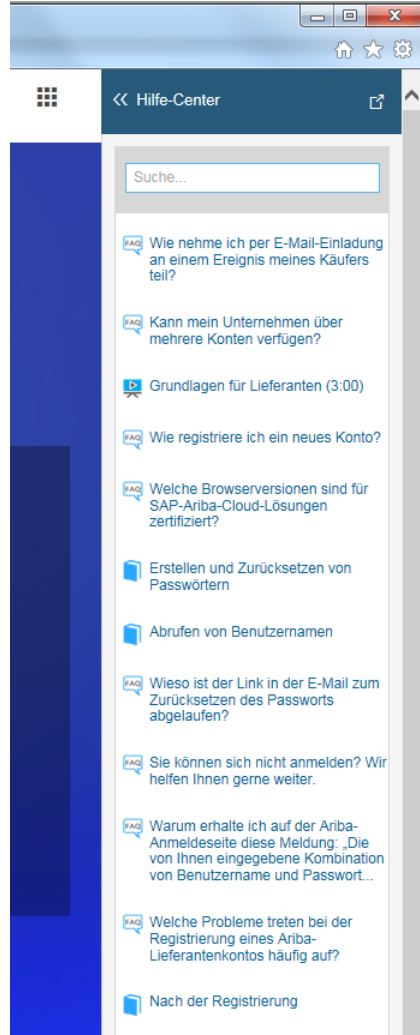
« Hilfe-Center

Suche...

FAQ Wie nehme ich per E-Mail-Einladung an einem Ereignis meines Käufers teil?

FAQ Kann mein Unternehmen über mehrere Konten verfügen?

Grundlagen für Lieferanten (3:00)

FAQ Wie registriere ich ein neues Konto?

FAQ Welche Browserversionen sind für SAP-Ariba-Cloud-Lösungen zertifiziert?

Erstellen und Zurücksetzen von Passwörtern

Abrufen von Benutzernamen

FAQ Wieso ist der Link in der E-Mail zum Zurücksetzen des Passworts abgelaufen?

FAQ Sie können sich nicht anmelden? Wir helfen Ihnen gerne weiter.

FAQ Warum erhalte ich auf der Ariba-Anmeldeseite diese Meldung: „Die von Ihnen eingegebene Kombination von Benutzername und Passwort...

FAQ Welche Probleme treten bei der Registrierung eines Ariba-Lieferantenkontos häufig auf?

Nach der Registrierung